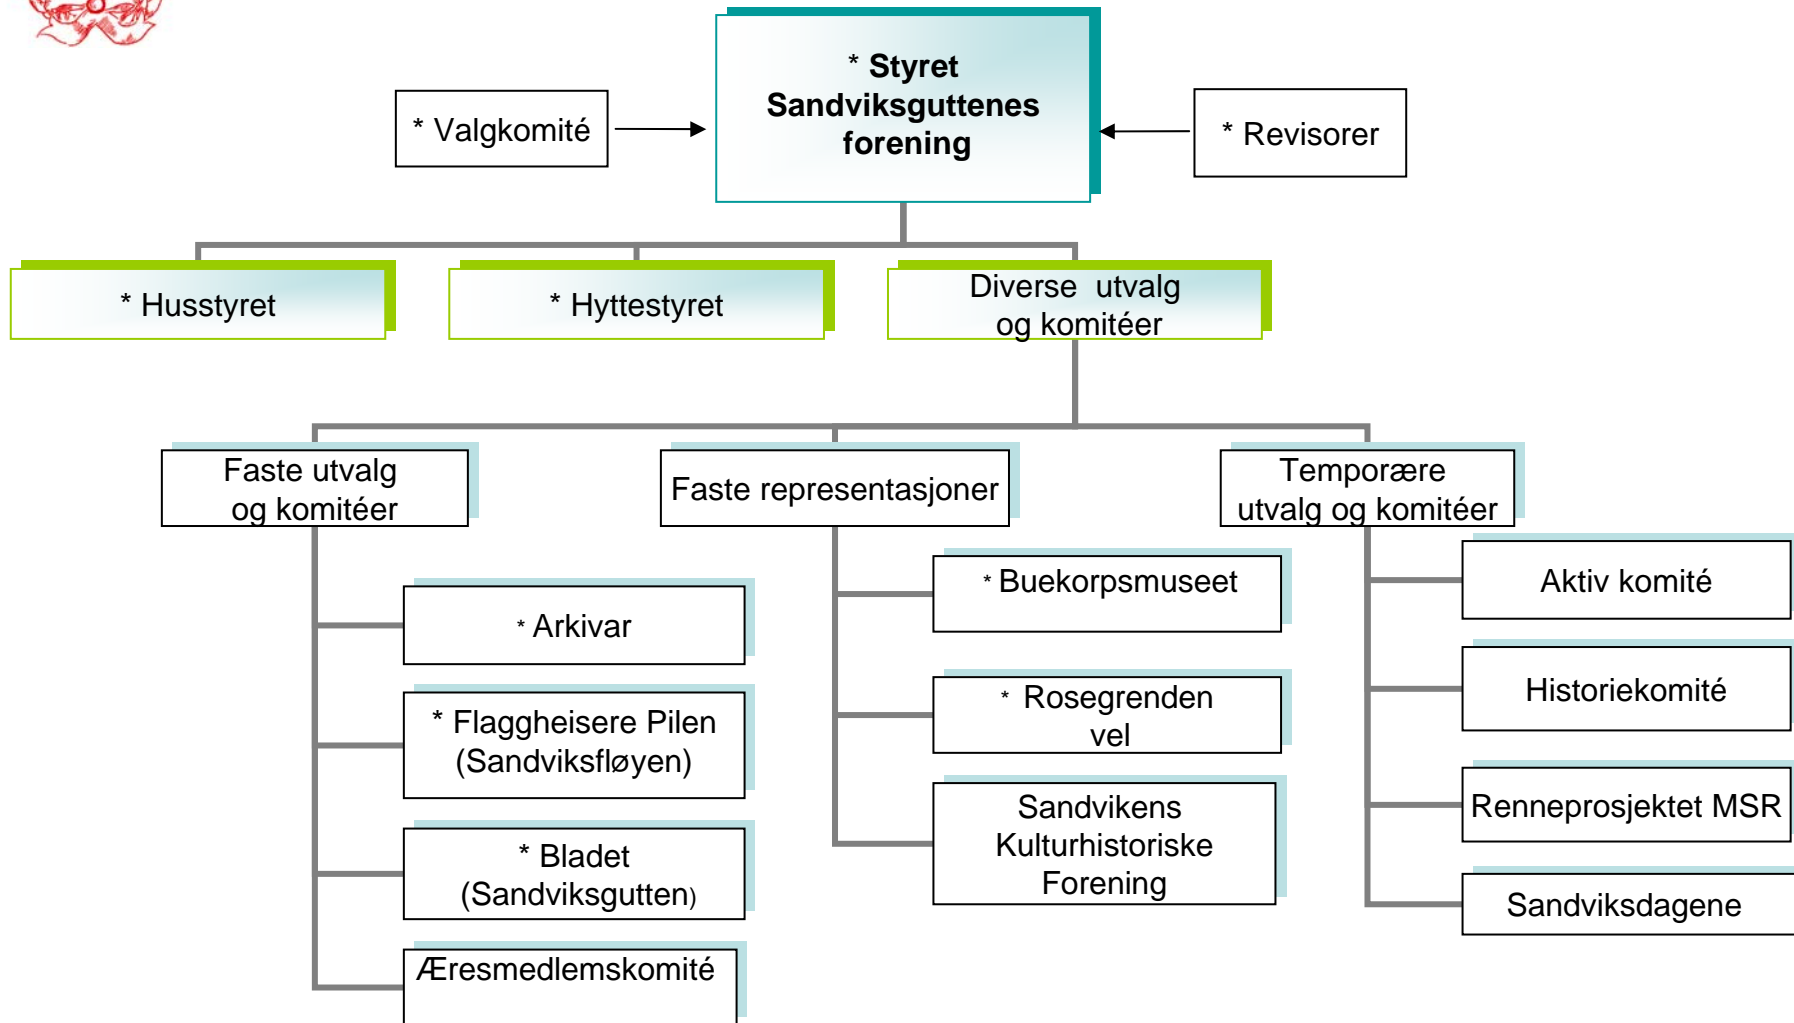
* Styret Sandviksguttenes forening

* Valgkomité

* Revisorer

* Husstyret

* Hyttestyret

Diverse utvalg og komitéer

Faste utvalg og komitéer

Faste representasjoner

Temporære utvalg og komitéer

* Arkivar

* Flaggheisere Pilen (Sandviksfløyen)

* Bladet (Sandviksgutten)

Æresmedlemskomité

* Buekorpsmuseet

* Rosegrenden vel

Sandvikens Kulturhistoriske Forening

Aktiv komité

Historiekomité

Renneprosjektet MSR

Sandviksdagene